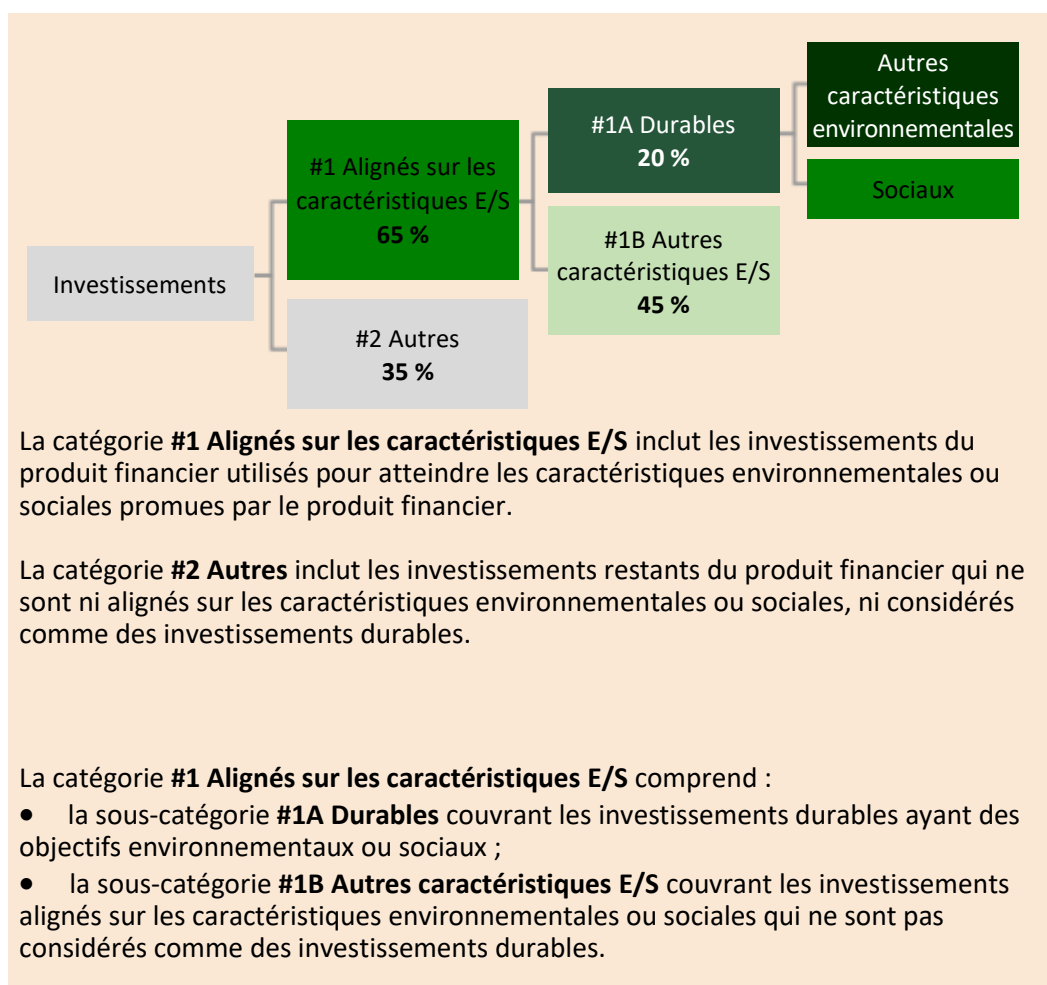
Investissements

#1 Alignés sur les caractéristiques E/S
**65 %**

#2 Autres
**35 %**

#1A Durables
**20 %**

#1B Autres caractéristiques E/S
**45 %**

Autres caractéristiques environnementales

Sociaux

La catégorie **#1 Alignés sur les caractéristiques E/S** inclut les investissements du produit financier utilisés pour atteindre les caractéristiques environnementales ou sociales promues par le produit financier.

La catégorie **#2 Autres** inclut les investissements restants du produit financier qui ne sont ni alignés sur les caractéristiques environnementales ou sociales, ni considérés comme des investissements durables.

La catégorie **#1 Alignés sur les caractéristiques E/S** comprend :
• la sous-catégorie **#1A Durables** couvrant les investissements durables ayant des objectifs environnementaux ou sociaux ;
• la sous-catégorie **#1B Autres caractéristiques E/S** couvrant les investissements alignés sur les caractéristiques environnementales ou sociales qui ne sont pas considérés comme des investissements durables.